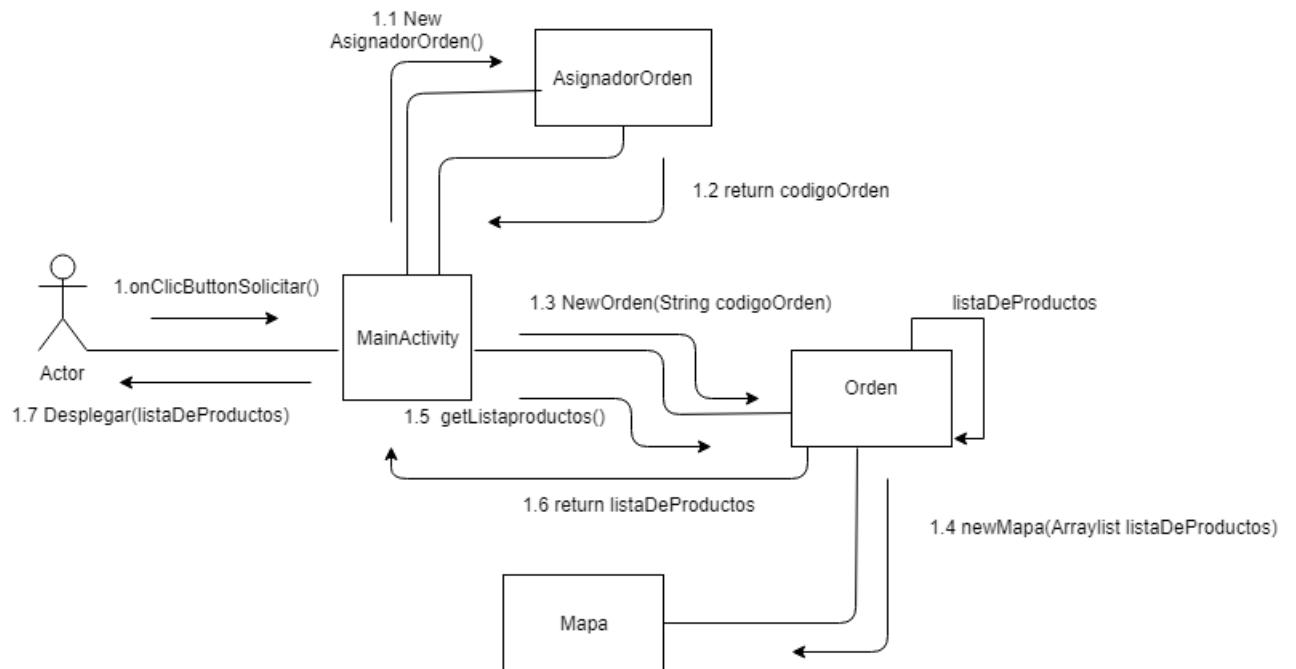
1.1 New AsignadorOrden()

AsignadorOrden

1.2 return codigoOrden

1.onClicButtonSolicitar()

Actor

MainActivity

1.3 NewOrden(String codigoOrden)

listaDeProductos

Orden

1.7 Desplegar(listaDeProductos)

1.5 getListaproductos()

1.6 return listaDeProductos

1.4 newMapa(Arraylist listaDeProductos)

Mapa